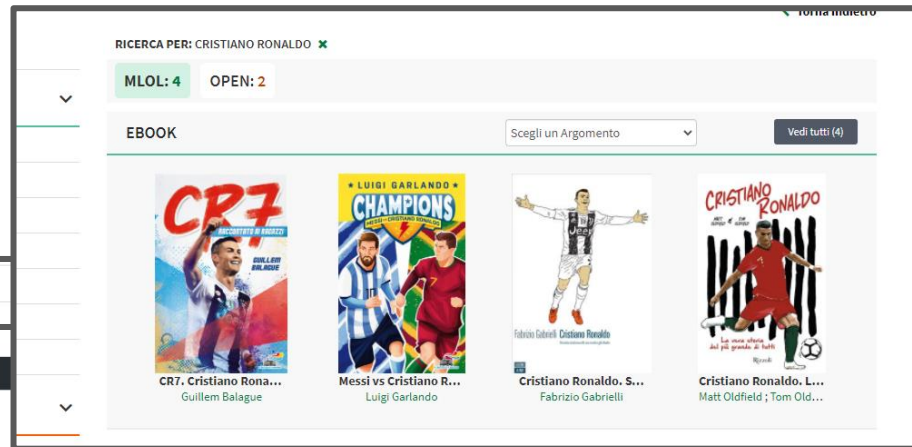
Torna indietro

RICERCA PER: CRISTIANO RONALDO ✖

MLOL: 4
OPEN: 2

EBOOK
Scegli un Argomento
Vedi tutti (4)

CR7
RACCONTATO AI RAGAZZI
GUILLEM BALAGUE

LUIGI GARLANDO
CHAMPIONS
MESSI vs CRISTIANO RONALDO

Fabrizio Gabrielli Cristiano Ronaldo

CRISTIANO RONALDO
MATT OLDFIELD
TOM OLDFIELD
La vera storia del più grande di tutti
Rizzoli

CR7. Cristiano Rona...
Guillem Balague

Messi vs Cristiano R...
Luigi Garlando

Cristiano Ronaldo. S...
Fabrizio Gabrielli

Cristiano Ronaldo. L...
Matt Oldfield ; Tom Old...